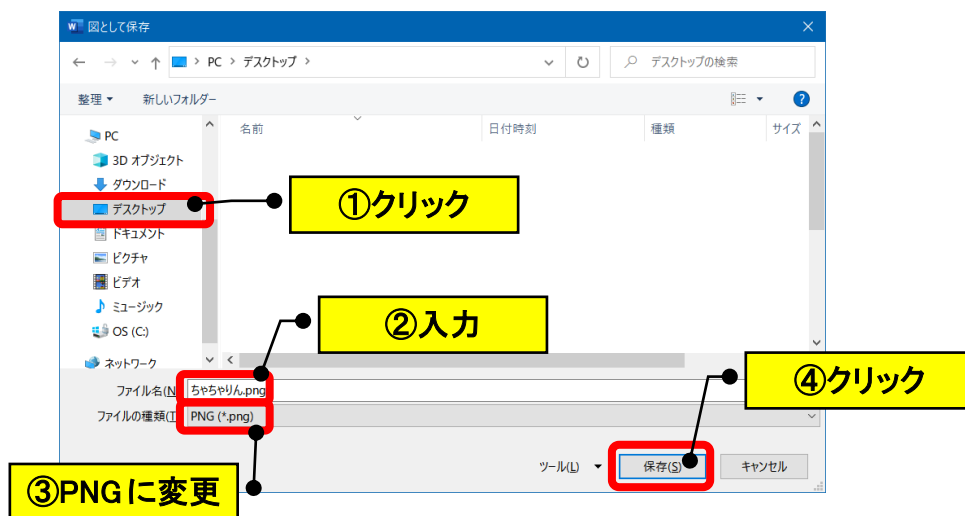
図として保存

PC > デスクトップ >

デスクトップの検索

整理 ▾ 新しいフォルダー

PC
3D オブジェクト
ダウンロード
デスクトップ
ドキュメント
ピクチャ
ビデオ
ミュージック
OS (C:)
ネットワーク

名前 日付時刻 種類 サイズ

①クリック

②入力

③PNGに変更

④クリック

ファイル名(N): ちやちやりん.png
ファイルの種類(T): PNG (*.png)

ツール(L) ▾ 保存(S) キャンセル